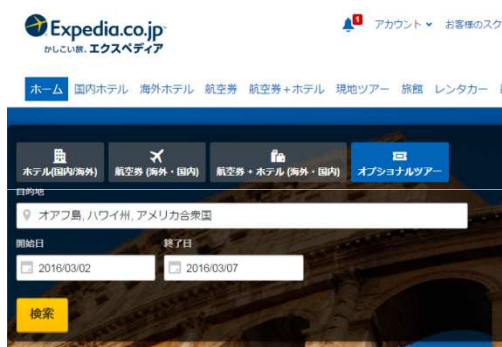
Expedia.co.jp
かしこい旅、エクスペディア

1 アカウント お客様のス

ホーム 国内ホテル 海外ホテル 航空券 航空券+ホテル 現地ツアー 旅館 レンタカー

ホテル(国内/海外) 航空券 (海外・国内) 航空券 + ホテル (海外・国内) オプショナルツアー

目的地
オアフ島, ハワイ州, アメリカ合衆国

開始日
2016/03/02

終了日
2016/03/07

検索